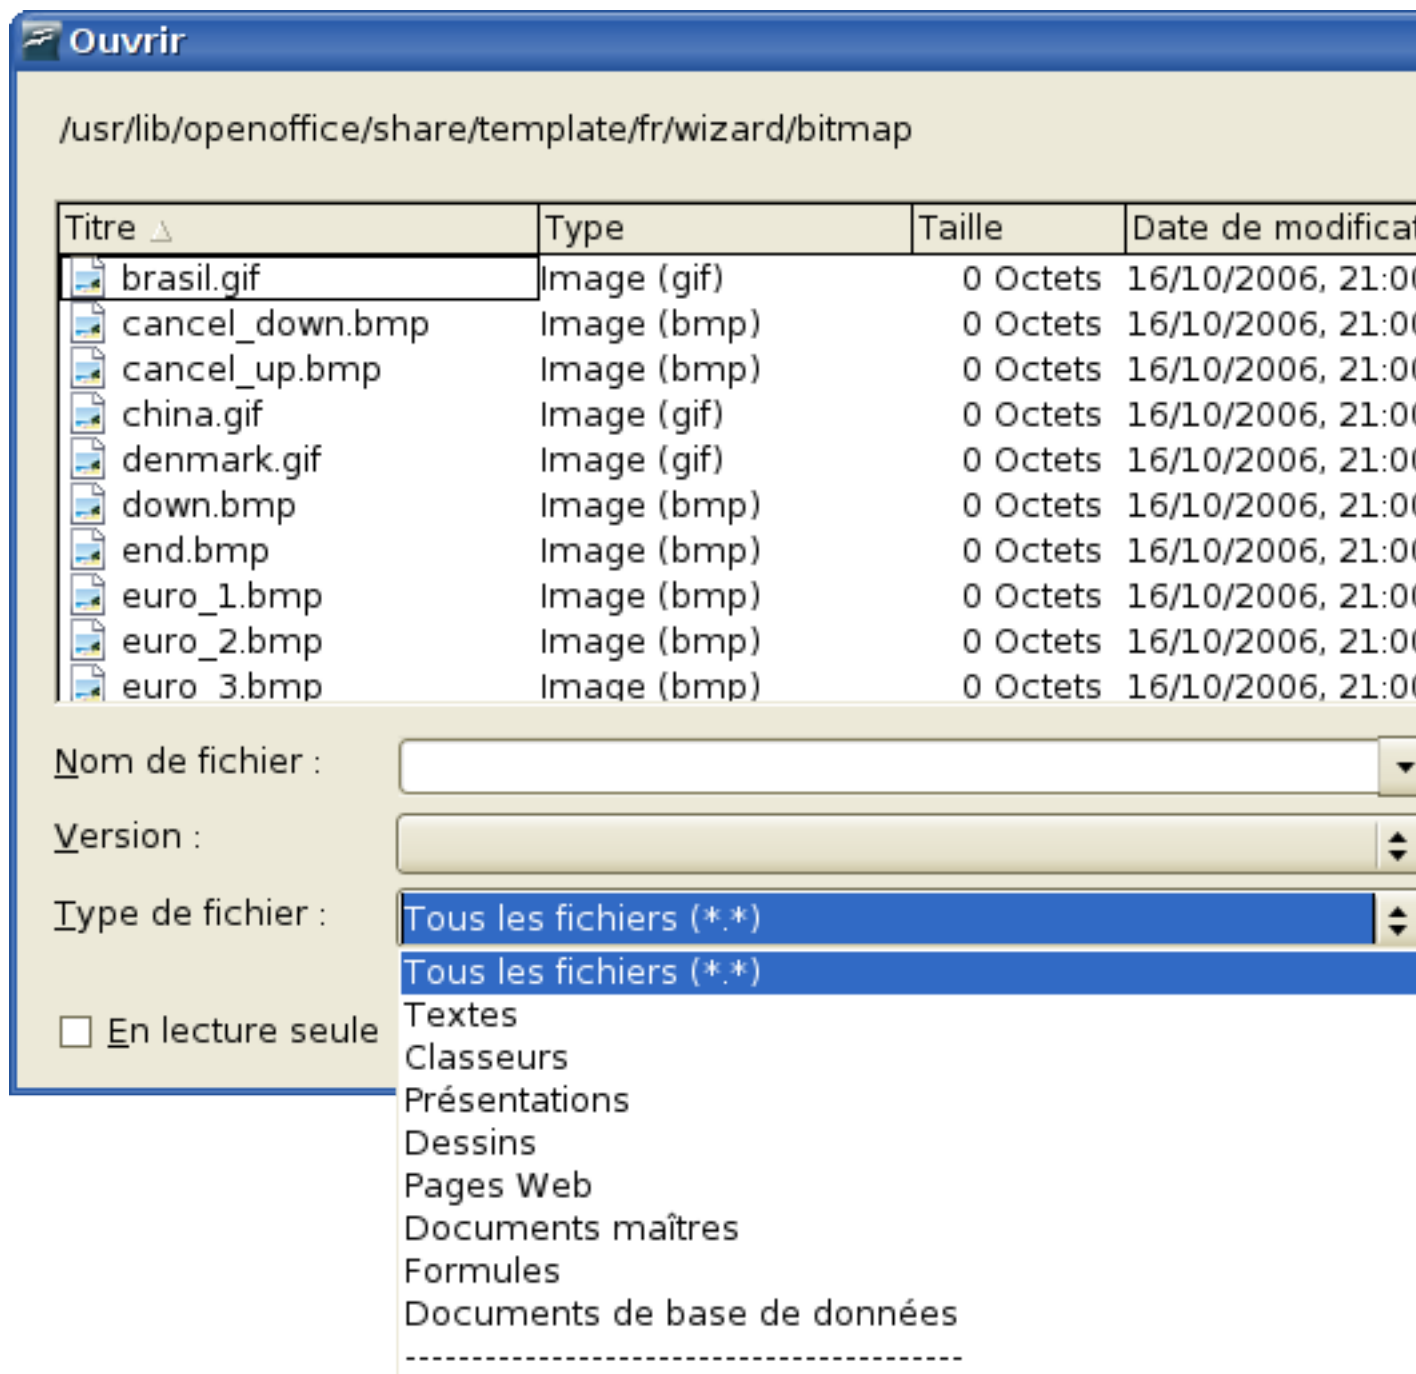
Ouvrir

/usr/lib/openoffice/share/template/fr/wizard/bitmap

| Titre | Type | Taille | Date de modificat |
|---|---|---|---|
| brasil.gif | Image (gif) | 0 Octets | 16/10/2006, 21:0 |
| cancel_down.bmp | Image (bmp) | 0 Octets | 16/10/2006, 21:0 |
| cancel_up.bmp | Image (bmp) | 0 Octets | 16/10/2006, 21:0 |
| china.gif | Image (gif) | 0 Octets | 16/10/2006, 21:0 |
| denmark.gif | Image (gif) | 0 Octets | 16/10/2006, 21:0 |
| down.bmp | Image (bmp) | 0 Octets | 16/10/2006, 21:0 |
| end.bmp | Image (bmp) | 0 Octets | 16/10/2006, 21:0 |
| euro_1.bmp | Image (bmp) | 0 Octets | 16/10/2006, 21:0 |
| euro_2.bmp | Image (bmp) | 0 Octets | 16/10/2006, 21:0 |
| euro_3.bmp | Image (bmp) | 0 Octets | 16/10/2006, 21:0 |

Nom de fichier :

Version :

Type de fichier : Tous les fichiers (*.*)

En lecture seule

Tous les fichiers (*.*)
Textes
Classeurs
Présentations
Dessins
Pages Web
Documents maîtres
Formules
Documents de base de données
----------------------------------------